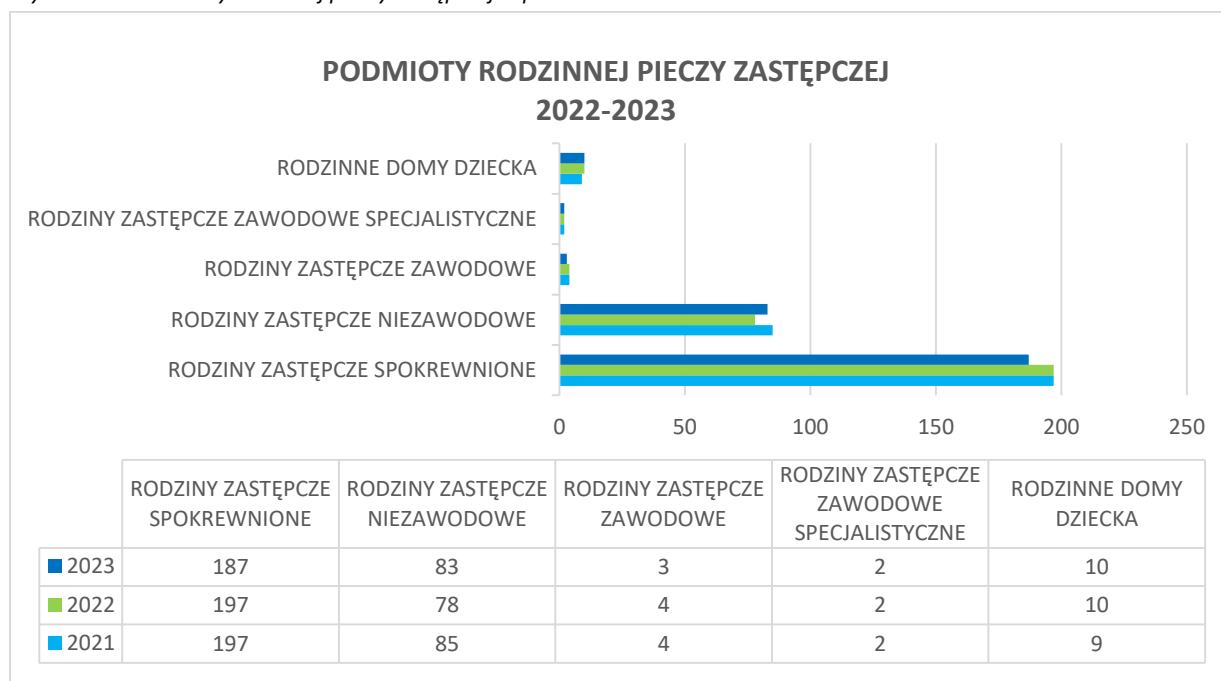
PODMIOTY RODZINNEJ PIECZY ZASTĘPCZEJ 2022-2023

RODZINNE DOMY DZIECKA
RODZINY ZASTĘPCZE ZAWODOWE SPECJALISTYCZNE
RODZINY ZASTĘPCZE ZAWODOWE
RODZINY ZASTĘPCZE NIEZAWODOWE
RODZINY ZASTĘPCZE SPOKREWNIONE

0 50 100 150 200 250

| | RODZINY ZASTĘPCZE SPOKREWNIONE | RODZINY ZASTĘPCZE NIEZAWODOWE | RODZINY ZASTĘPCZE ZAWODOWE | RODZINY ZASTĘPCZE ZAWODOWE SPECJALISTYCZNE | RODZINNE DOMY DZIECKA |
|---|---|---|---|---|---|
| 2023 | 187 | 83 | 3 | 2 | 10 |
| 2022 | 197 | 78 | 4 | 2 | 10 |
| 2021 | 197 | 85 | 4 | 2 | 9 |